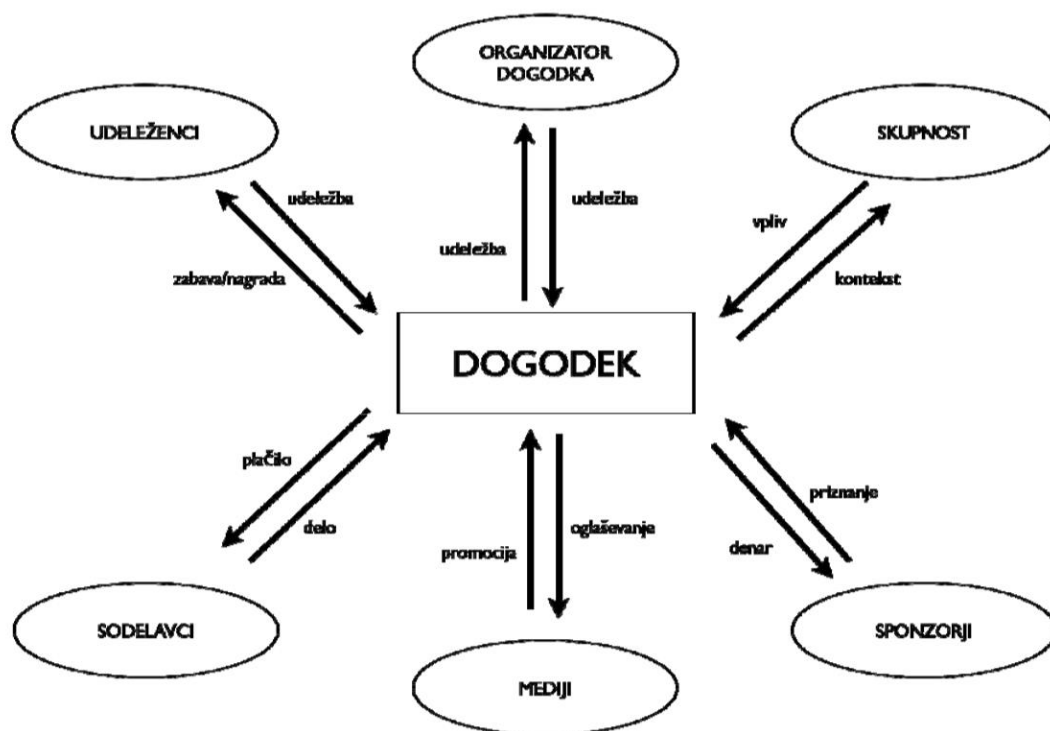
ORGANIZATOR DOGODKA

UDELEŽENCI

SKUPNOST

udeležba

zabava/nagrada

udeležba

udeležba

vpliv

kontekst

DOGODEK

plačilo

delo

promocija

oglaševanje

priznanje

denar

SODELAVCI

MEDIJI

SPONZORJI